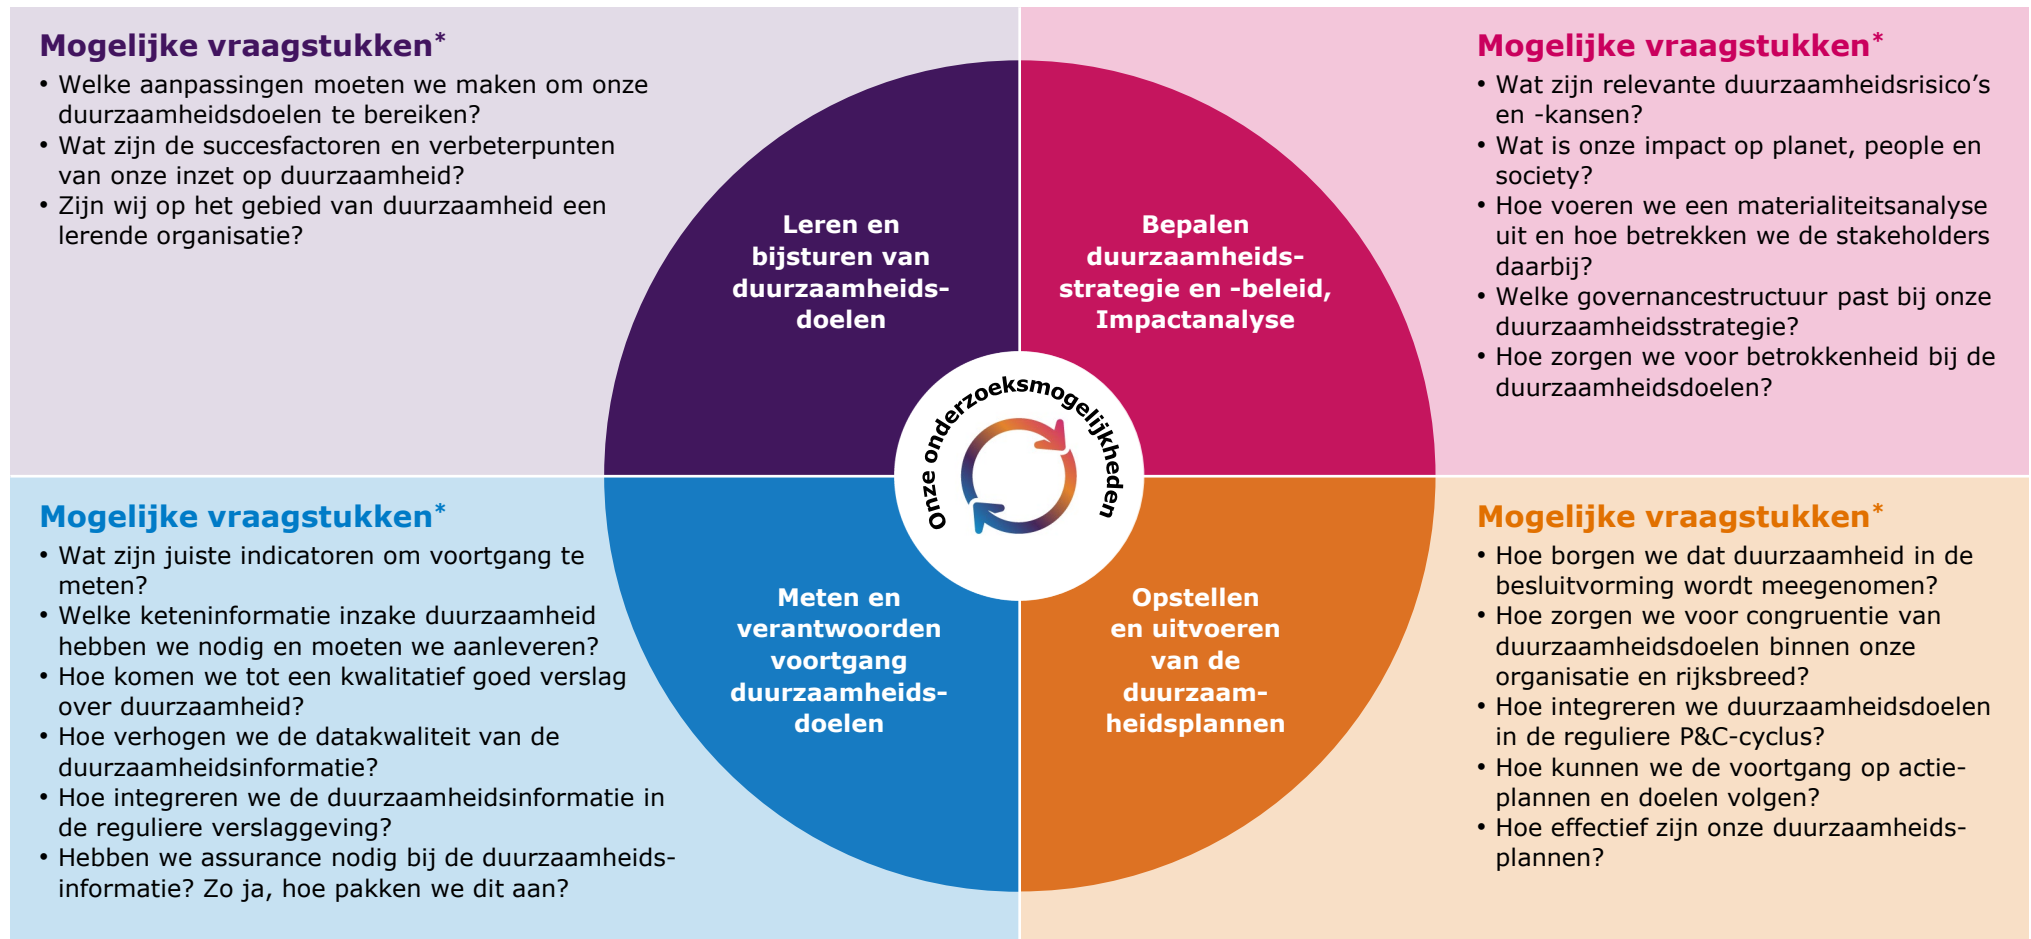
Mogelijke vraagstukken*
• Welke aanpassingen moeten we maken om onze duurzaamheidsdoelen te bereiken?
• Wat zijn de succesfactoren en verbeterpunten van onze inzet op duurzaamheid?
• Zijn wij op het gebied van duurzaamheid een lerende organisatie?

Mogelijke vraagstukken*
• Wat zijn relevante duurzaamheidsrisico's en -kansen?
• Wat is onze impact op planet, people en society?
• Hoe voeren we een materialiteitsanalyse uit en hoe betrekken we de stakeholders daarbij?
• Welke governancestructuur past bij onze duurzaamheidsstrategie?
• Hoe zorgen we voor betrokkenheid bij de duurzaamheidsdoelen?

Leren en bijsturen van duurzaamheidsdoelen

Bepalen duurzaamheidsstrategie en -beleid, Impactanalyse

Onze onderzoeksmogelijkheden

Meten en verantwoorden voortgang duurzaamheidsdoelen

Opstellen en uitvoeren van de duurzaamheidsplannen

Mogelijke vraagstukken*
• Wat zijn juiste indicatoren om voortgang te meten?
• Welke keteninformatie inzake duurzaamheid hebben we nodig en moeten we aanleveren?
• Hoe komen we tot een kwalitatief goed verslag over duurzaamheid?
• Hoe verhogen we de datakwaliteit van de duurzaamheidsinformatie?
• Hoe integreren we de duurzaamheidsinformatie in de reguliere verslaggeving?
• Hebben we assurance nodig bij de duurzaamheidsinformatie? Zo ja, hoe pakken we dit aan?

Mogelijke vraagstukken*
• Hoe borgen we dat duurzaamheid in de besluitvorming wordt meegenomen?
• Hoe zorgen we voor congruentie van duurzaamheidsdoelen binnen onze organisatie en rijksbreed?
• Hoe integreren we duurzaamheidsdoelen in de reguliere P&C-cyclus?
• Hoe kunnen we de voortgang op actieplannen en doelen volgen?
• Hoe effectief zijn onze duurzaamheidsplannen?